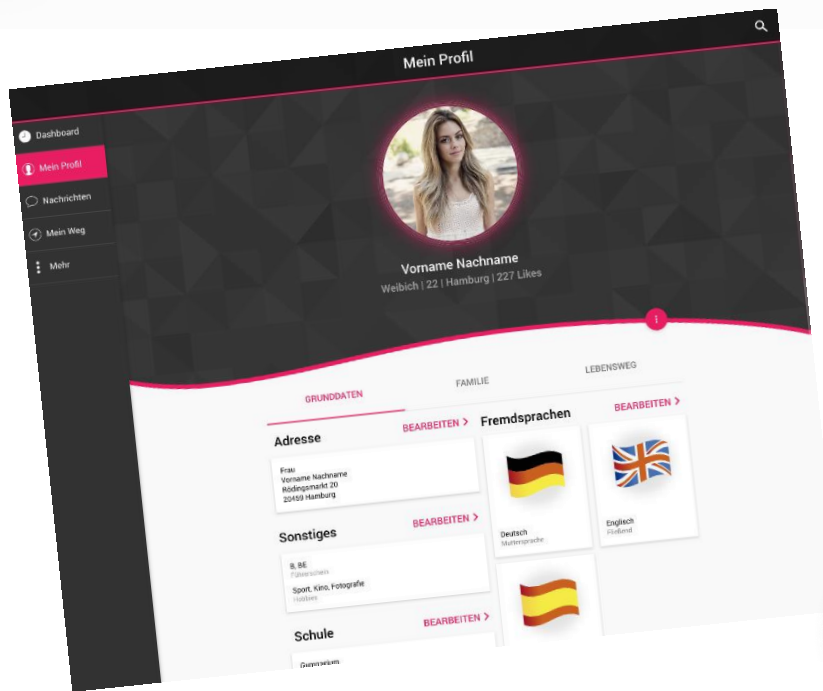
Mein Profil

Dashboard
Mein Profil
Nachrichten
Mein Weg
Mehr

Vorname Nachname
Weibich | 22 | Hamburg | 227 Likes

1

GRUNDDATEN
FAMILIE
LEBENSWEG

Adresse
BEARBEITEN >
Frau
Vorname Nachname
Rödingsmarkt 20
20459 Hamburg

Sonstiges
BEARBEITEN >
B, BE
Führerschein
Sport, Kino, Fotografie
Hobbies

Schule
BEARBEITEN >
Gymnasium

Fremdsprachen
BEARBEITEN >
Deutsch
Muttersprache
Englisch
Fließend